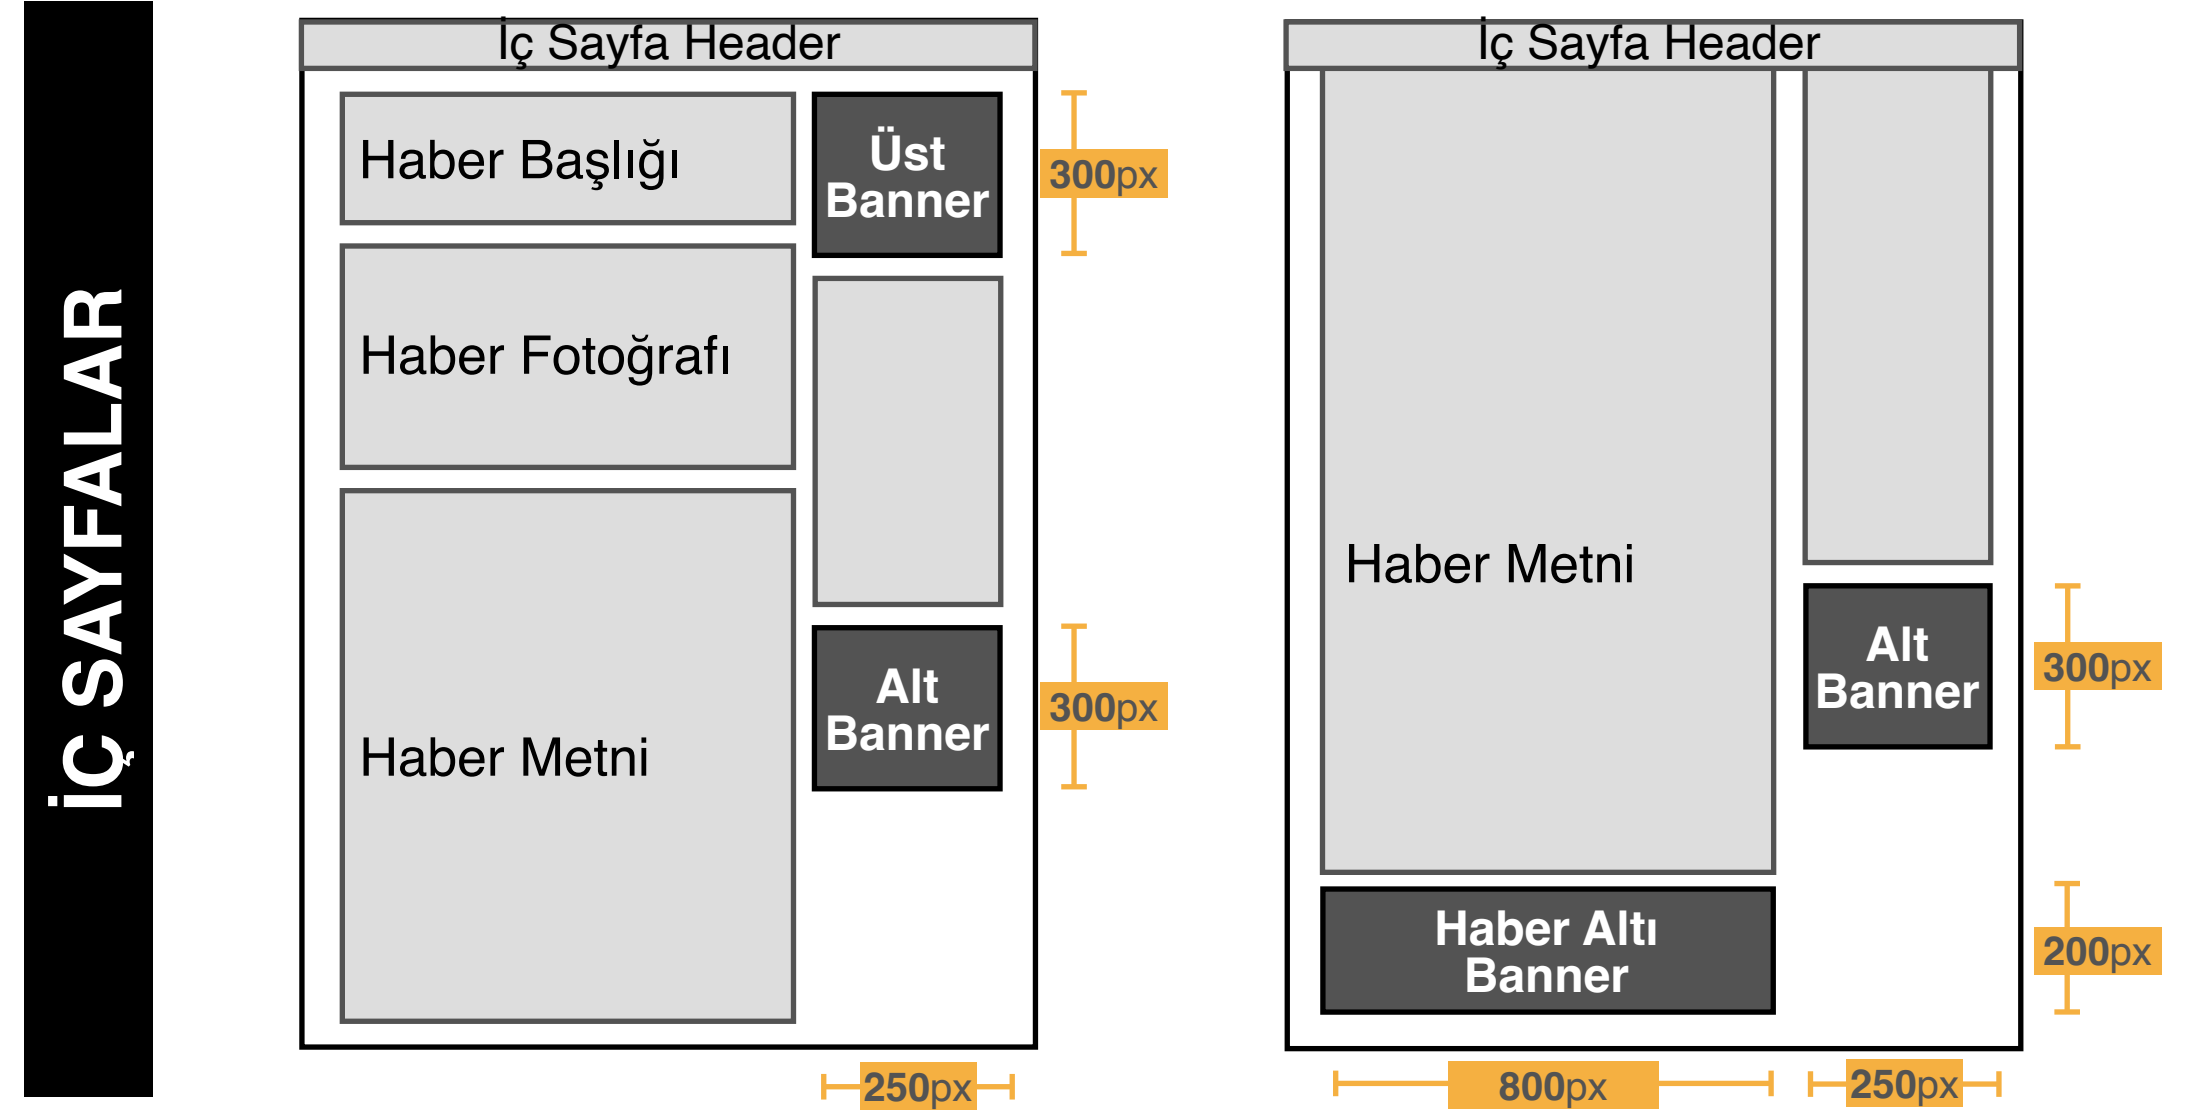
İÇ SAYFALAR

İç Sayfa Header

Haber Başlığı

Üst Banner

300px

Haber Fotoğrafı

Alt Banner

300px

Haber Metni

250px

İç Sayfa Header

Haber Metni

Alt Banner

300px

Haber Altı Banner

200px

800px

250px